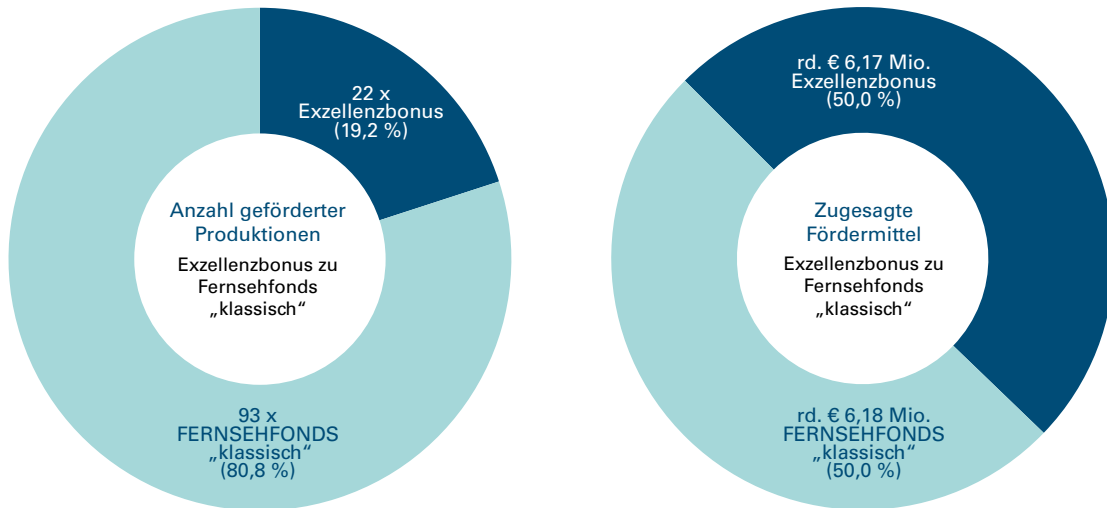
22 x
Exzellenzbonus
(19,2 %)

Anzahl geförderter Produktionen

Exzellenzbonus zu Fernsehfonds „klassisch“

93 x
FERNSEHFONDS
„klassisch“
(80,8 %)

rd. € 6,17 Mio.
Exzellenzbonus
(50,0 %)

Zugesagte Fördermittel

Exzellenzbonus zu Fernsehfonds „klassisch“

rd. € 6,18 Mio.
FERNSEHFONDS
„klassisch“
(50,0 %)